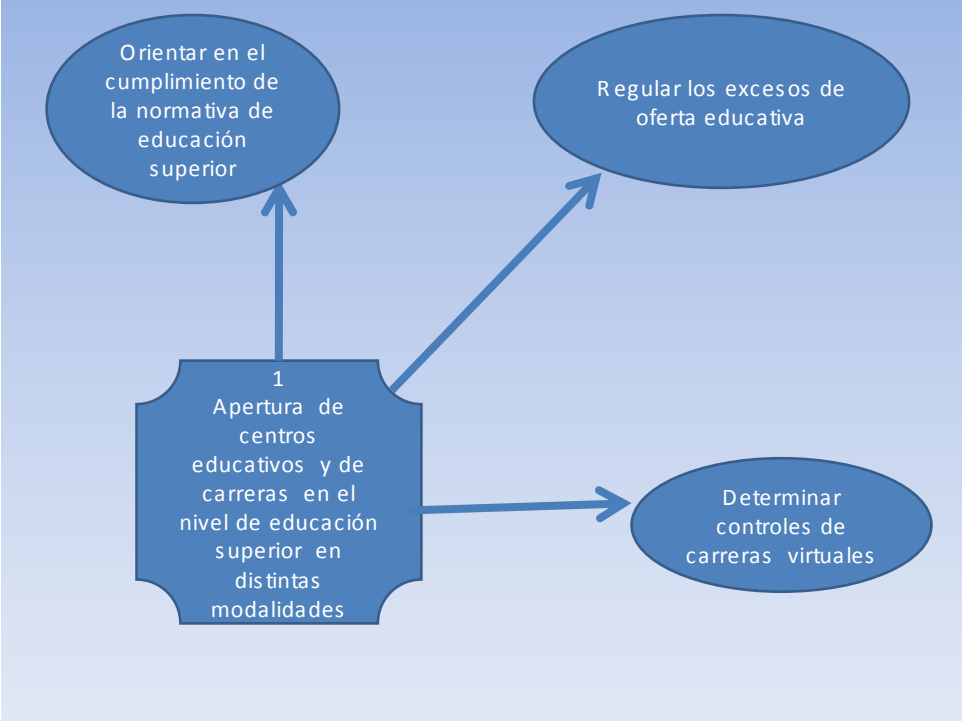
Orientar en el cumplimiento de la normativa de educación superior

Regular los excesos de oferta educativa

1
Apertura de centros educativos y de carreras en el nivel de educación superior en distintas modalidades

Determinar controles de carreras virtuales